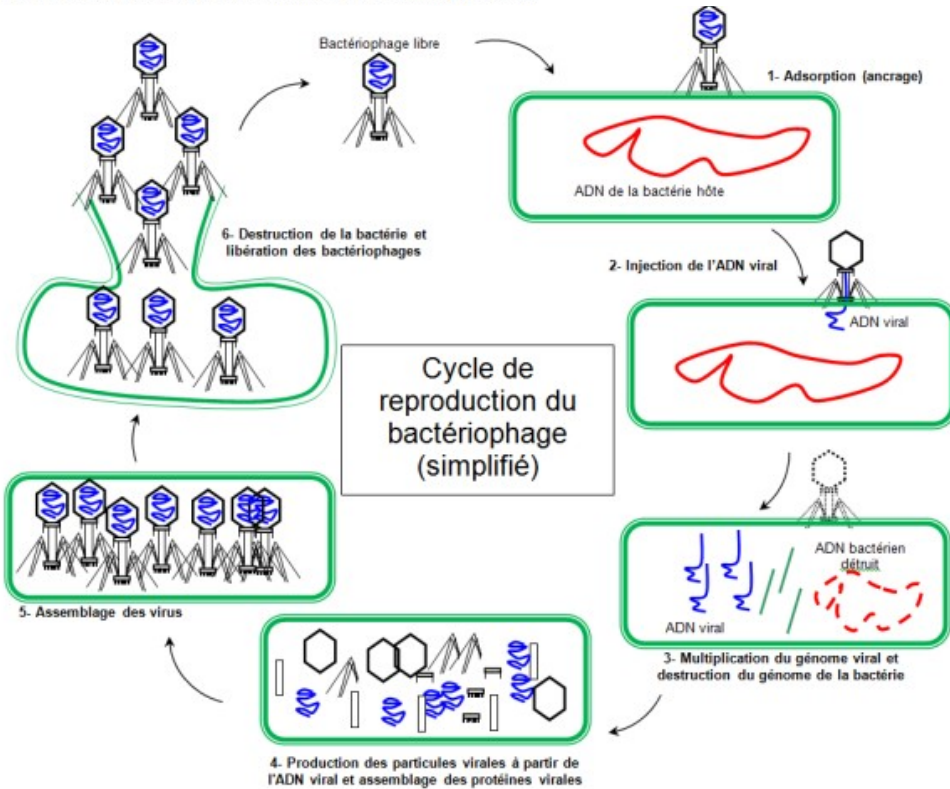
Bactériophage libre

1- Adsorption (ancrage)

ADN de la bactérie hôte

2- Injection de l'ADN viral

ADN viral

Cycle de reproduction du bactériophage (simplifié)

6- Destruction de la bactérie et libération des bactériophages

ADN bactérien détruit

ADN viral

3- Multiplication du génome viral et destruction du génome de la bactérie

5- Assemblage des virus

4- Production des particules virales à partir de l'ADN viral et assemblage des protéines virales